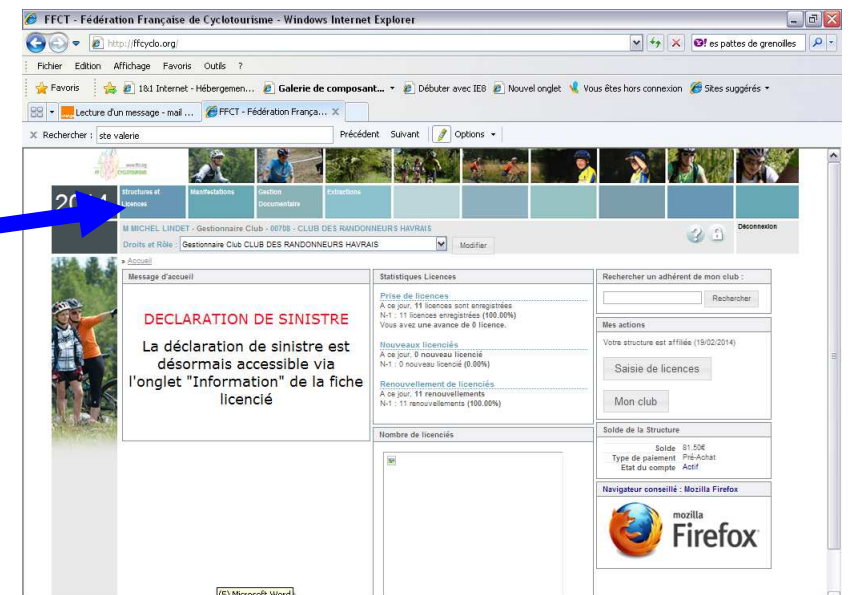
FFCT - Fédération Française de Cyclotourisme - Windows Internet Explorer

http://ffcyclo.org/

es pattes de grenoilles

Fichier Edition Affichage Favoris Outils ?

Favoris 1&1 Internet - Hébergemen... Galerie de composant... Débuter avec IE8 Nouvel onglet Vous êtes hors connexion Sites suggérés

Lecture d'un message - mail ... FFCT - Fédération França...

Rechercher : ste valerie Précédent Suivant Options

2014

Structures et Licences | Manifestations | Gestion Documentaire | Extractions

M MICHEL LINDET - Gestionnaire Club - 00708 - CLUB DES RANDONNEURS HAVRAIS

Droits et Rôle : Gestionnaire Club CLUB DES RANDONNEURS HAVRAIS Modifier

Déconnexion

» Accueil

Message d'accueil

DECLARATION DE SINISTRE

La déclaration de sinistre est désormais accessible via l'onglet "Information" de la fiche licencié

Statistiques Licences

Prise de licences
A ce jour, 11 licences sont enregistrées
N-1 : 11 licences enregistrées (100.00%)
Vous avez une avance de 0 licence.

Nouveaux licenciés
A ce jour, 0 nouveau licencié
N-1 : 0 nouveau licencié (0.00%)

Renouvellement de licenciés
A ce jour, 11 renouvellements
N-1 : 11 renouvellements (100.00%)

Nombre de licenciés

Rechercher un adhérent de mon club :

Rechercher

Mes actions

Votre structure est affiliée (19/02/2014)

Saisie de licences

Mon club

Solde de la Structure

Solde 81.50€
Type de paiement Pré-Achat
Etat du compte Actif

Navigateur conseillé : Mozilla Firefox

mozilla Firefox

(F) Microsoft Word